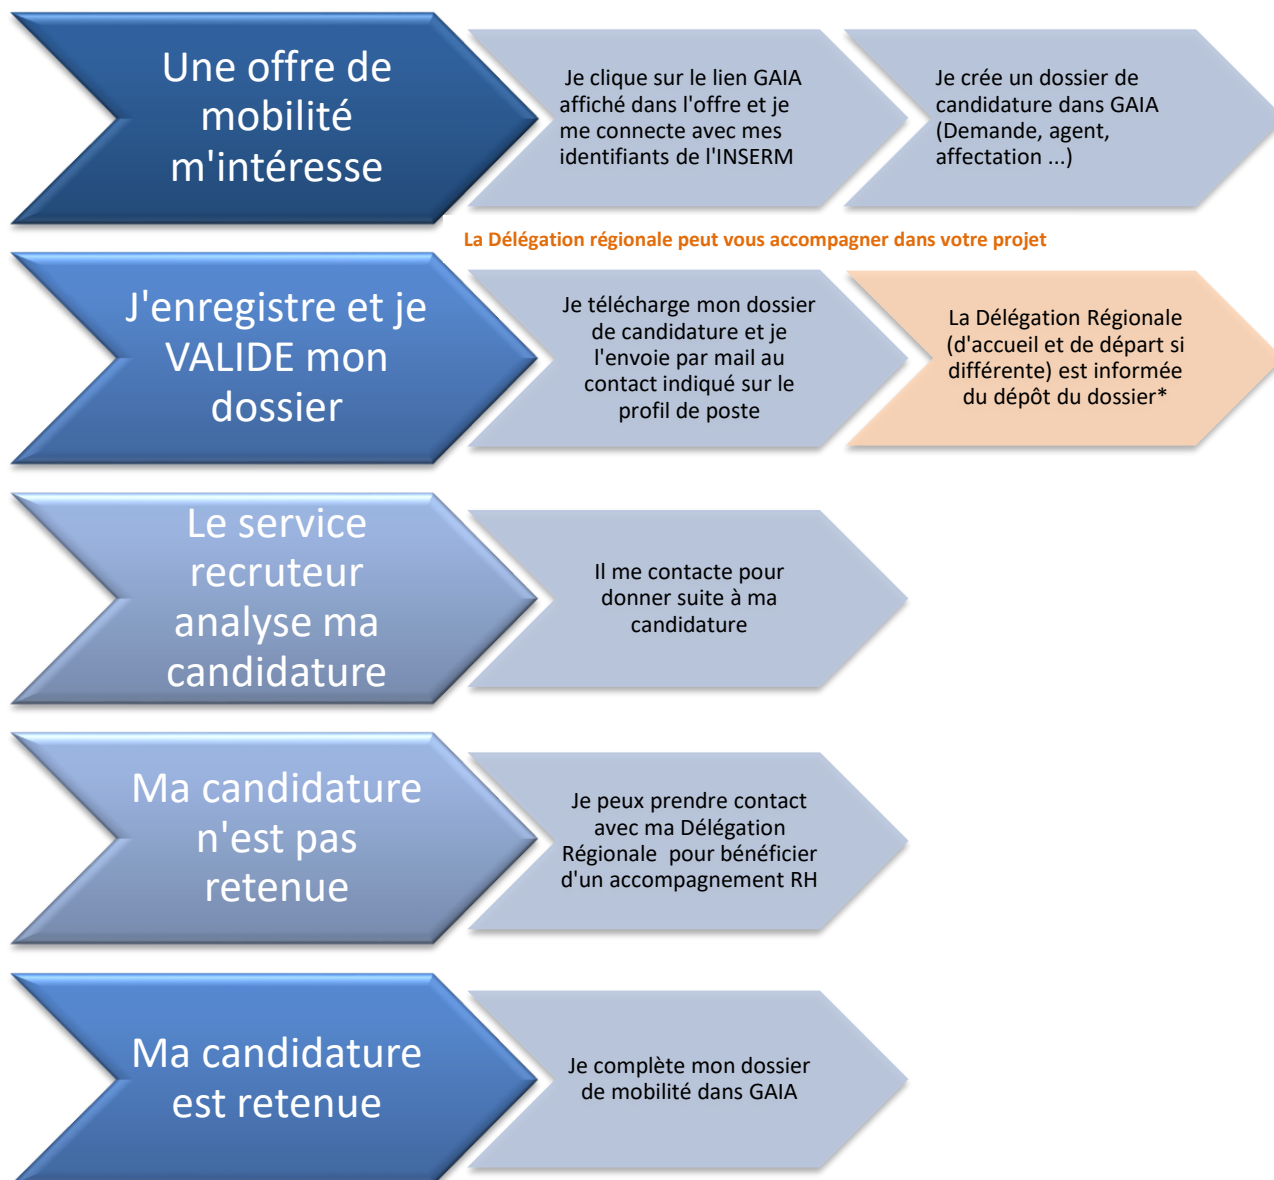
Une offre de mobilité m'intéresse

Je clique sur le lien GAIA affiché dans l'offre et je me connecte avec mes identifiants de l'INSERM

Je crée un dossier de candidature dans GAIA (Demande, agent, affectation ...)

La Délégation régionale peut vous accompagner dans votre projet

J'enregistre et je VALIDE mon dossier

Je télécharge mon dossier de candidature et je l'envoie par mail au contact indiqué sur le profil de poste

La Délégation Régionale (d'accueil et de départ si différente) est informée du dépôt du dossier*

Le service recruteur analyse ma candidature

Il me contacte pour donner suite à ma candidature

Ma candidature n'est pas retenue

Je peux prendre contact avec ma Délégation Régionale pour bénéficier d'un accompagnement RH

Ma candidature est retenue

Je complète mon dossier de mobilité dans GAIA